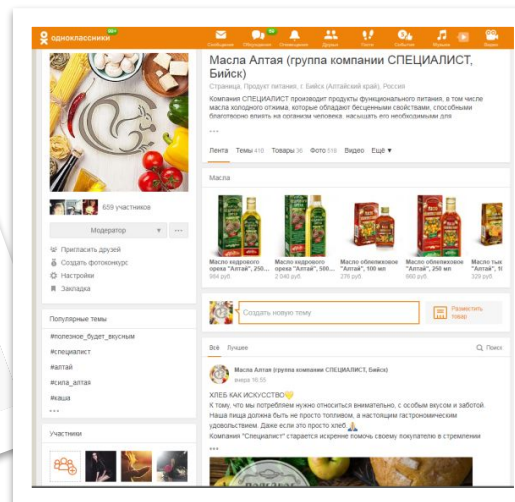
одноклассники 99+

Сообщения Обсуждения Оповещения Друзья Гости События Музыка Видео

Масла Алтая (группа компании СПЕЦИАЛИСТ, Бийск)

Страница, Продукт питания, г. Бийск (Алтайский край), Россия

Компания СПЕЦИАЛИСТ производит продукты функционального питания, в том числе масла холодного отжима, которые обладают бесценными свойствами, способными благотворно влиять на организм человека, насыщать его необходимыми для

...

Лента Темы 410 Товары 36 Фото 516 Видео Ещё ▾

659 участников

Модератор ▾ ···

Пригласить друзей
Создать фотоконкурс
Настройки
Закладка

Масла

Масло кедрового ореха "Алтай", 250... 864 руб.
Масло кедрового ореха "Алтай", 500... 2 040 руб.
Масло облепиховое "Алтай", 100 мл 276 руб.
Масло облепиховое "Алтай", 250 мл 660 руб.
Масло тык "Алтай", 2... 329 руб.

Создать новую тему

Разместить товар

Популярные темы

#полезное_будет_вкусным
#специалист
#алтай
#сила_алтая
#каша
...

Всё Лучшее

Поиск

Масла Алтая (группа компании СПЕЦИАЛИСТ, Бийск)
вчера 16:55

ХЛЕБ КАК ИСКУССТВО
К тому, что мы потребляем нужно относиться внимательно, с особым вкусом и заботой. Наша пища должна быть не просто топливом, а настоящим гастрономическим удовольствием. Даже если это просто хлеб.
Компания "Специалист" старается искренне помочь своему покупателю в стремлении
...

Участники